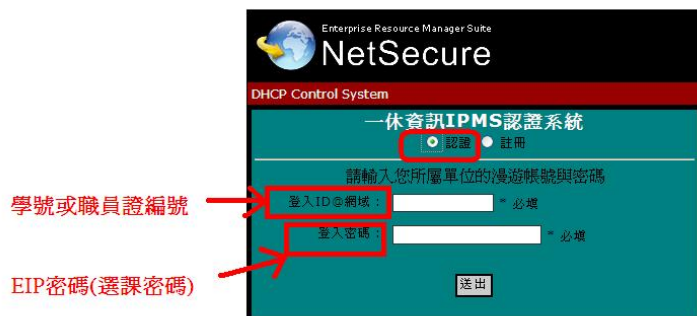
Enterprise Resource Manager Suite
NetSecure

DHCP Control System

一休資訊IPMS認證系統

認證 註冊

請輸入您所屬單位的漫遊帳號與密碼

學號或職員證編號

登入ID@網域： * 必填

登入密碼： * 必填

EIP密碼(選課密碼)

送出